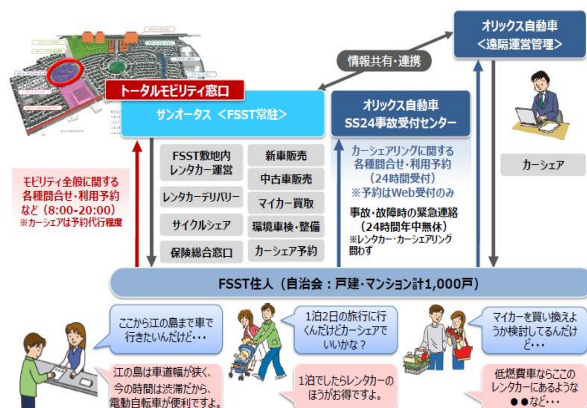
オリックス自動車
＜遠隔運営管理＞

情報共有・連携

トータルモビリティ窓口

サンオータス ＜FSST常駐＞

オリックス自動車
SS24事故受付センター

モビリティ全般に関する各種問合せ・利用予約など（8:00-20:00）
※カーシェアは予約代行程度

FSST敷地内レンタカー運営

新車販売

レンタカーデリバリー

中古車販売

サイクルシェア

マイカー買取

保険総合窓口

環境車検・整備

カーシェア予約

カーシェアリングに関する各種問合せ・利用予約（24時間受付）
※予約はWeb受付のみ

事故・故障時の緊急連絡（24時間年中無休）
※レンタカー・カーシェアリング問わず

カーシェア

FSST住人（自治会：戸建・マンション計1,000戸）

ここから江の島まで車で行きたいんだけど・・・

江の島は車道幅が狭く、今の時間は渋滞だから、電動自転車が便利ですよ。

1泊2日の旅行に行くんだけどカーシェアでいいかな？

1泊でしたらレンタカーのほうがお得ですよ。

マイカーを買い換えようか検討してるんだけど・・・

低燃費車ならここのレンタカーにあるような●●など…